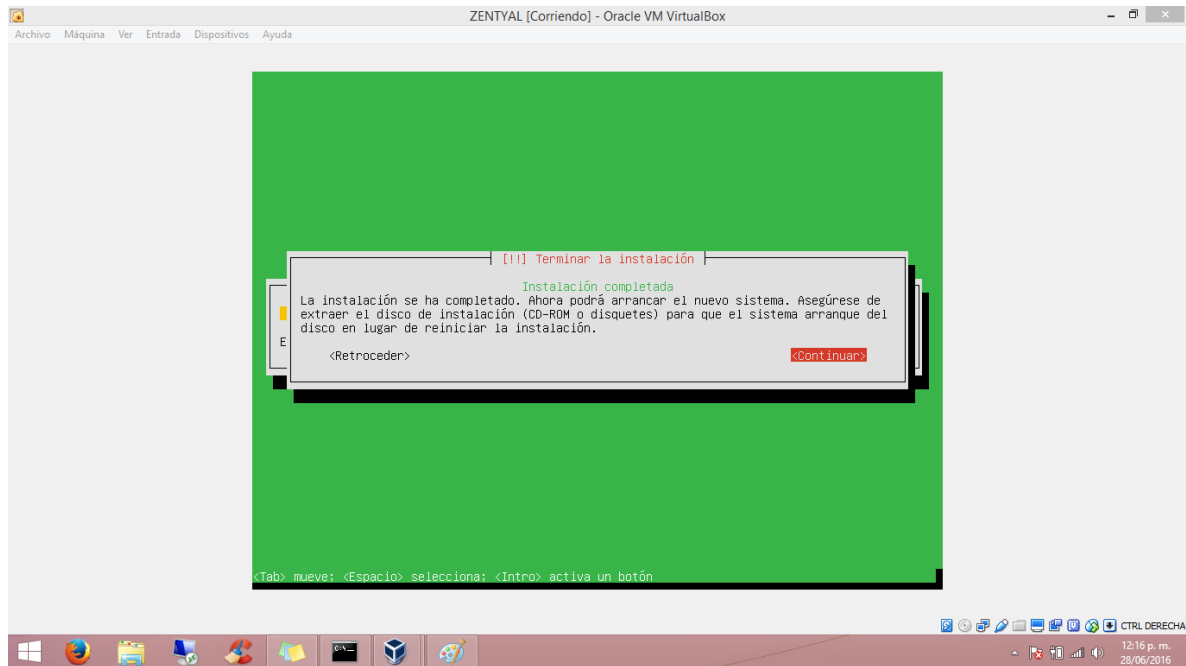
ZENTYAL [Corriendo] - Oracle VM VirtualBox

Archivo Máquina Ver Entrada Dispositivos Ayuda

[!!] Terminar la instalación

Instalación completada

La instalación se ha completado. Ahora podrá arrancar el nuevo sistema. Asegúrese de extraer el disco de instalación (CD-ROM o disquetes) para que el sistema arranque del disco en lugar de reiniciar la instalación.

<Retroceder>

<Continuar>

E

<Tab> mueve; <Espacio> selecciona; <Intro> activa un botón

CTRL DERECHA

12:16 p. m.
28/06/2016